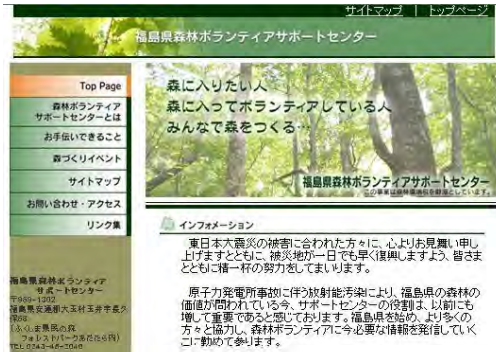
サイトマップ | トップページ

福島県森林ボランティアサポートセンター

Top Page

森林ボランティアサポートセンターとは

お手伝いできること

森づくりイベント

サイトマップ

お問い合わせ・アクセス

リンク集

福島県森林ボランティアサポートセンター
〒969-1302
福島県安達郡大玉村玉井字長久保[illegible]
(ふくしま県民の森フォレストパーク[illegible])
TEL 0243-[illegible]

森に入りたい人
森に入ってボランティアしている人
みんなで森をつくる…

福島県森林ボランティアサポートセンター
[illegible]

インフォメーション

東日本大震災の被害に合われた方々に、心よりお見舞い申し上げますとともに、被災地が一日でも早く復興しますよう、皆さまとともに精一杯の努力をしてまいります。

原子力発電所事故に伴う放射能汚染により、福島県の森林の価値が問われている今、サポートセンターの役割は、以前にも増して重要であると感じております。福島県を始め、より多くの方々と協力し、森林ボランティアに今必要な情報を発信していくことに勤めて参ります。